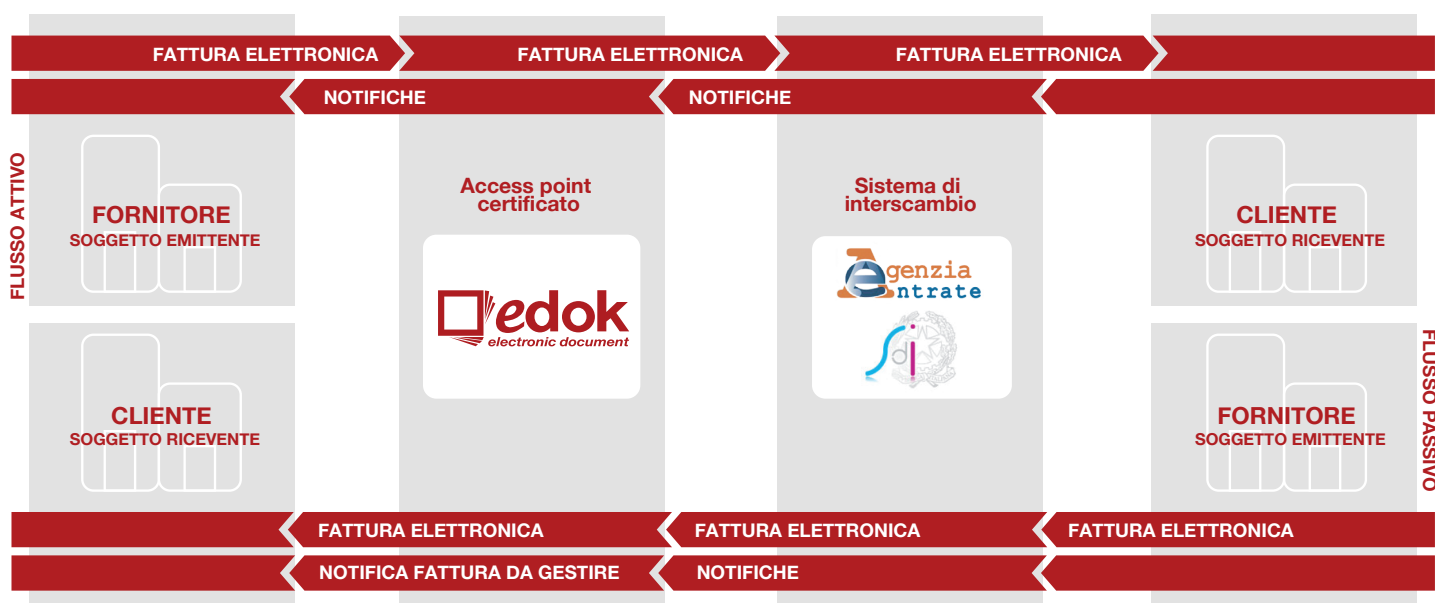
FATTURA ELETTRONICA
FATTURA ELETTRONICA
FATTURA ELETTRONICA
NOTIFICHE
NOTIFICHE

FLUSSO ATTIVO

FORNITORE
SOGGETTO EMITTENTE

Access point certificato

edok
electronic document

Sistema di interscambio

genzia
ntrate

sdi

CLIENTE
SOGGETTO RICEVENTE

CLIENTE
SOGGETTO RICEVENTE

FORNITORE
SOGGETTO EMITTENTE

FLUSSO PASSIVO

FATTURA ELETTRONICA
FATTURA ELETTRONICA
FATTURA ELETTRONICA
NOTIFICA FATTURA DA GESTIRE
NOTIFICHE